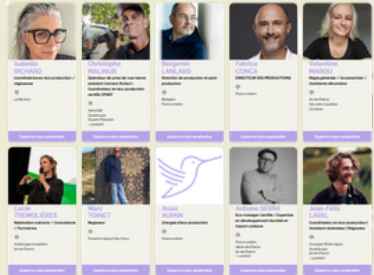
Isabelle RICHARD
Coordinatrice de production / régisseuse
La Réunion
Experte.e des productions

Christophe MALINUS
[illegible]
Guadeloupe
Experte.e des productions

Benjamin LANLARD
Direction de production et post-production
Bretagne
Experte.e des productions

Fabrice CONCA
DIRECTEUR DES PRODUCTIONS
France entière
Experte.e des productions

Valentine MARIOU
Régie générale / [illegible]
Ile-de-France
Experte.e des productions

Lucie TREMOLIÈRES
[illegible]
Ile-de-France
Experte.e des productions

Marc TOINET
Régisseur
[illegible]
Experte.e des productions

Anaïs AUBIN
Chargée d'éco-production
Experte.e des productions

Antoine SERRA
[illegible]
Ile-de-France
Experte.e des productions

Jean-Félix LAVAL
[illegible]
Ile-de-France
Experte.e des productions